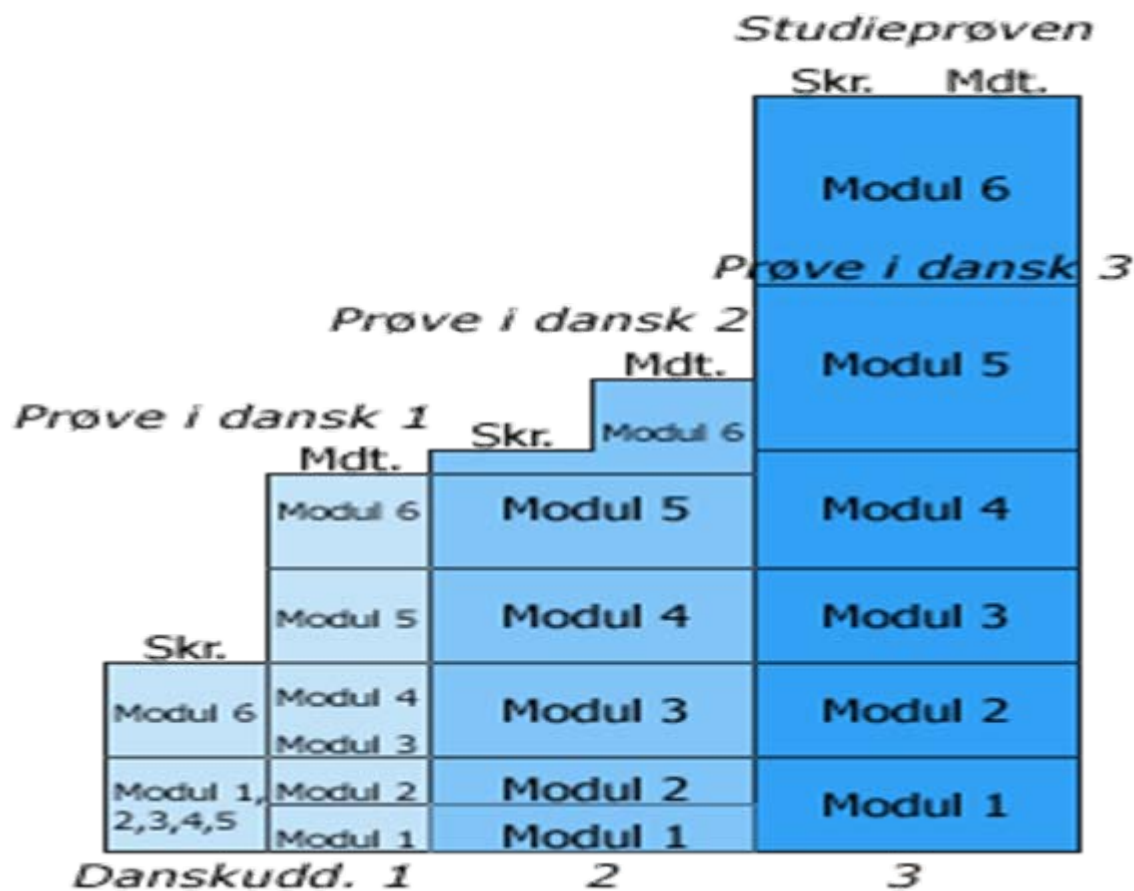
Studieprøven
Skr. Mdt.
Modul 6
Prøve i dansk 3
Modul 5
Modul 4
Modul 3
Modul 2
Modul 1

Prøve i dansk 2
Mdt.
Skr.
Modul 6
Modul 5
Modul 4
Modul 3
Modul 2
Modul 1

Prøve i dansk 1
Mdt.
Modul 6
Modul 5
Modul 4
Modul 3
Modul 2
Modul 1

Skr.
Modul 6
Modul 1, 2,3,4,5

Danskudd. 1 2 3